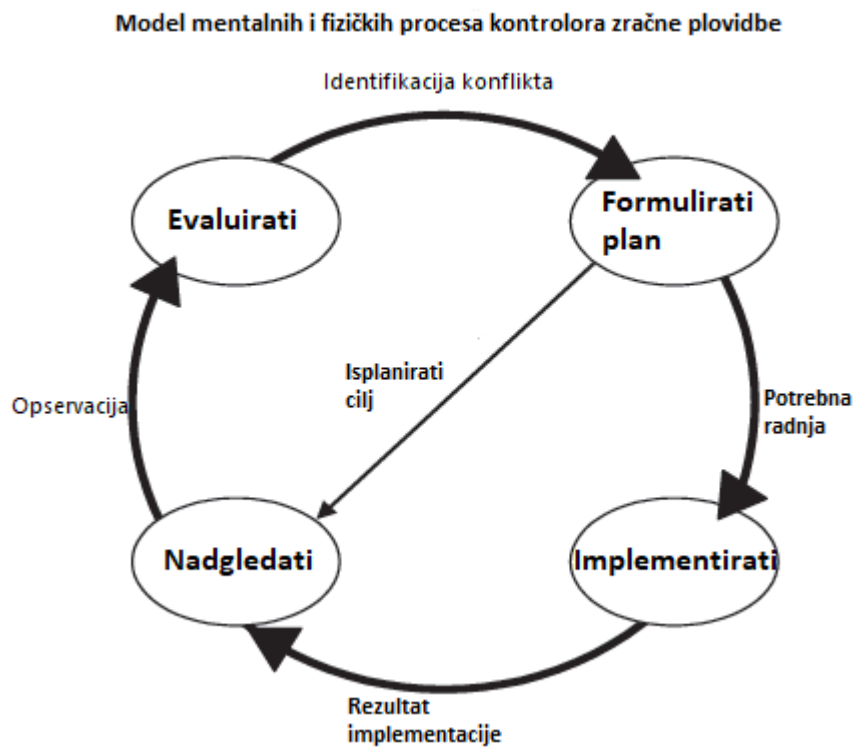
Model mentalnih i fizičkih procesa kontrolora zračne plovidbe

Identifikacija konflikta

Evaluirati

Formulirati plan

Isplanirati cilj

Opservacija

Potrebna radnja

Nadgledati

Implementirati

Rezultat implementacije